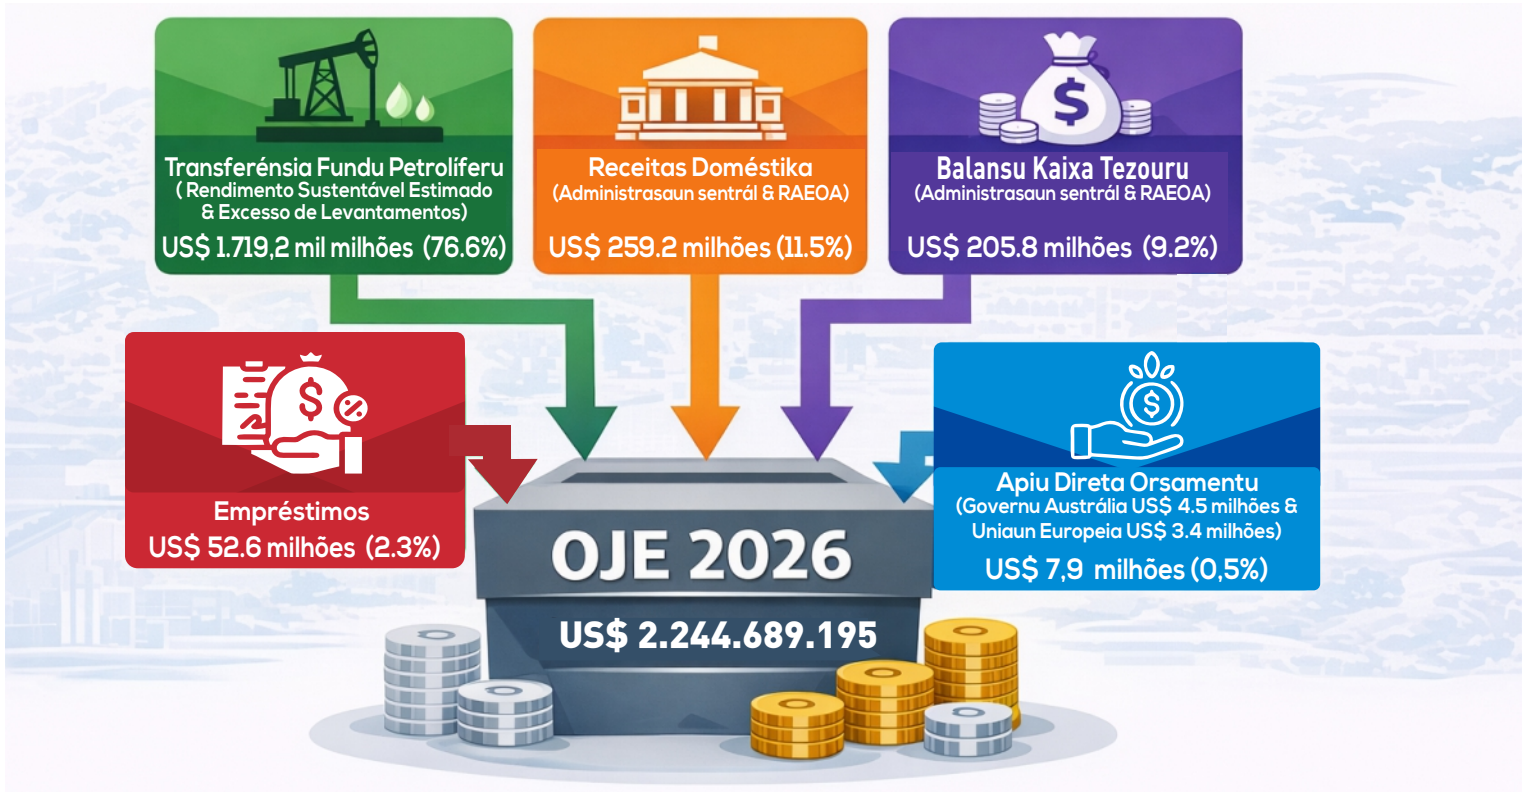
Transferénsia Fundu Petrolíferu
( Rendimento Sustentável Estimado & Excesso de Levantamentos)
US$ 1.719,2 mil milhões (76.6%)

Receitas Doméstika
(Administrasaun sentrál & RAEOA)
US$ 259.2 milhões (11.5%)

Balansu Kaixa Tezouru
(Administrasaun sentrál & RAEOA)
US$ 205.8 milhões (9.2%)

Empréstimos
US$ 52.6 milhões (2.3%)

Apiu Direta Orsamentu
(Governu Austrália US$ 4.5 milhões & Uniaun Europeia US$ 3.4 milhões)
US$ 7,9 milhões (0,5%)

OJE 2026
US$ 2.244.689.195